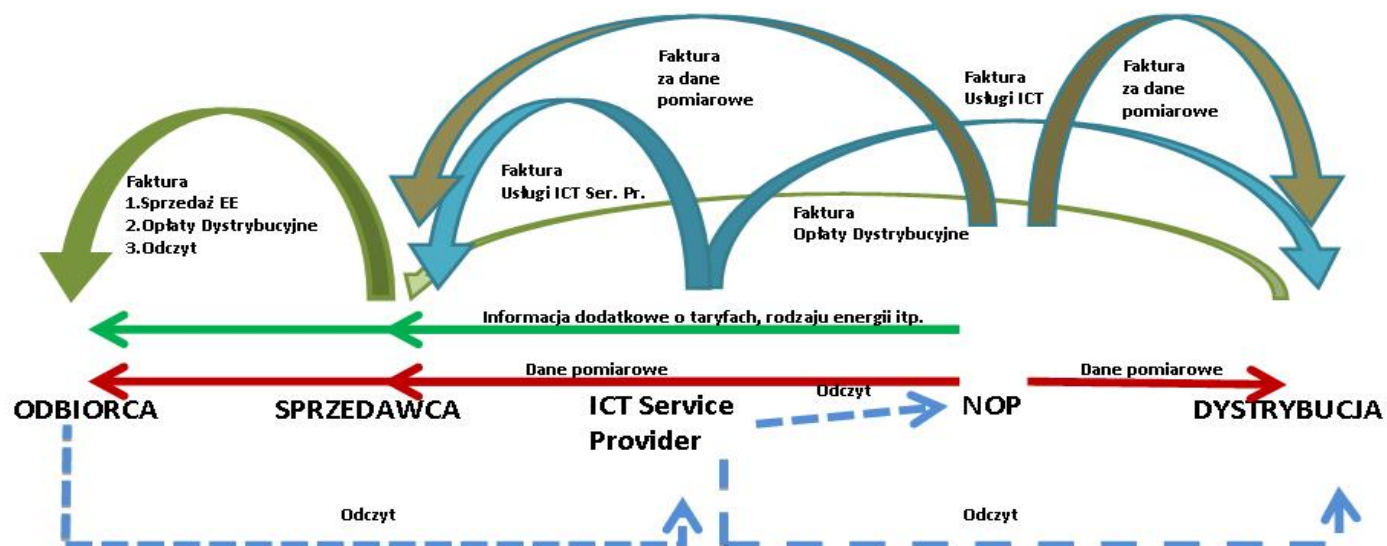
Faktura
za dane
pomiarowe

Faktura
Usługi ICT

Faktura
za dane
pomiarowe

Faktura
1.Sprzedaż EE
2.Opłaty Dystrybucyjne
3.Odczyt

Faktura
Usługi ICT Ser. Pr.

Faktura
Opłaty Dystrybucyjne

Informacja dodatkowe o taryfach, rodzaju energii itp.

Dane pomiarowe

Dane pomiarowe

Odczyt

ODBIORCA

SPRZEDAWCA

ICT Service
Provider

NOP

DYSTRYBUCJA

Odczyt

Odczyt